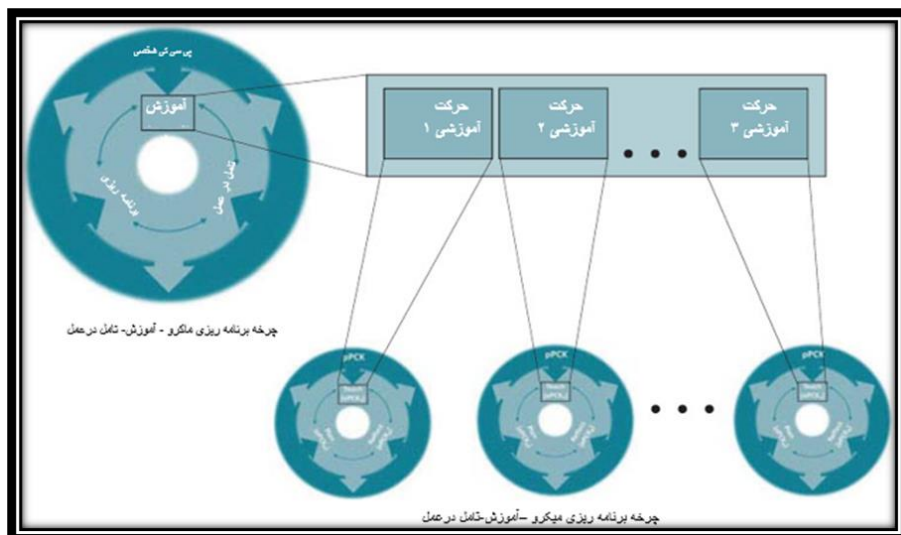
پی سی کی هنگامی

آموزش

تأمل در عمل

برنامه ریزی

حرکت آموزشی ۱

حرکت آموزشی ۲

حرکت آموزشی ۳

چرخه برنامه ریزی ماکرو - آموزش- تامل درعمل

pPCK

Teach (pPCK)

pPCK

Teach (pPCK)

pPCK

Teach (pPCK)

چرخه برنامه ریزی میکرو –آموزش-تامل درعمل